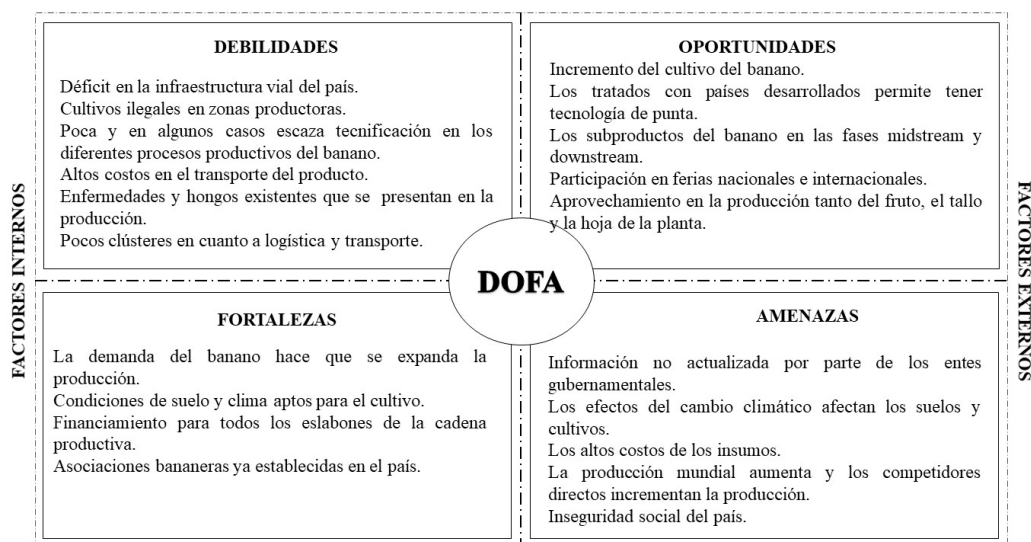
FACTORES INTERNOS

DEBILIDADES

Déficit en la infraestructura vial del país.
Cultivos ilegales en zonas productoras.
Poca y en algunos casos escaza tecnificación en los diferentes procesos productivos del banano.
Altos costos en el transporte del producto.
Enfermedades y hongos existentes que se presentan en la producción.
Pocos clústeres en cuanto a logística y transporte.

OPORTUNIDADES

Incremento del cultivo del banano.
Los tratados con países desarrollados permite tener tecnología de punta.
Los subproductos del banano en las fases midstream y downstream.
Participación en ferias nacionales e internacionales.
Aprovechamiento en la producción tanto del fruto, el tallo y la hoja de la planta.

DOFA

FORTALEZAS

La demanda del banano hace que se expanda la producción.
Condiciones de suelo y clima aptos para el cultivo.
Financiamiento para todos los eslabones de la cadena productiva.
Asociaciones bananeras ya establecidas en el país.

AMENAZAS

Información no actualizada por parte de los entes gubernamentales.
Los efectos del cambio climático afectan los suelos y cultivos.
Los altos costos de los insumos.
La producción mundial aumenta y los competidores directos incrementan la producción.
Inseguridad social del país.

FACTORES EXTERNOS